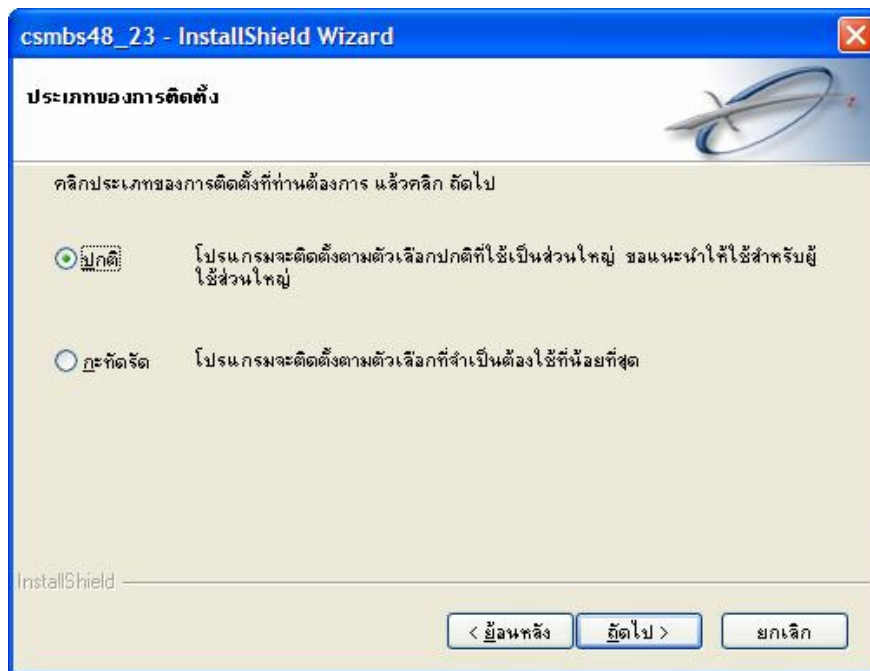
csmbs48_23 - InstallShield Wizard

ประเภทของการติดตั้ง

คลิกประเภทของการติดตั้งที่ท่านต้องการ แล้วคลิก ถัดไป

ปกติ โปรแกรมจะติดตั้งตามตัวเลือกปกติที่ใช้เป็นส่วนใหญ่ ขอแนะนำให้ใช้สำหรับผู้ใช้ส่วนใหญ่

กะทัดรัด โปรแกรมจะติดตั้งตามตัวเลือกที่จำเป็นต้องใช้ที่น้อยที่สุด

InstallShield

< ย้อนหลัง ถัดไป > ยกเลิก